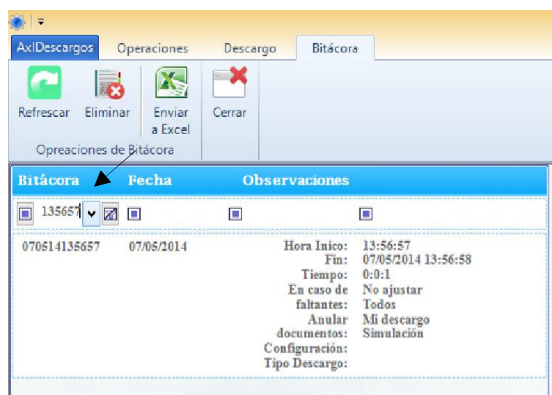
AxlDescargos
Operaciones
Descargo
Bitácora

Refrescar
Eliminar
Enviar a Excel
Cerrar

Opreaciones de Bitácora

| Bitácora | Fecha | Observaciones | |
|---|---|---|---|
| 135657 | | | |
| 070514135657 | 07/05/2014 | Hora Inico: | 13:56:57 |
| | | Fin: | 07/05/2014 13:56:58 |
| | | Tiempo: | 0:0:1 |
| | | En caso de faltantes: | No ajustar |
| | | Anular documentos: | Todos |
| | | Configuración: | Mi descargo |
| | | Tipo Descargo: | Simulación |